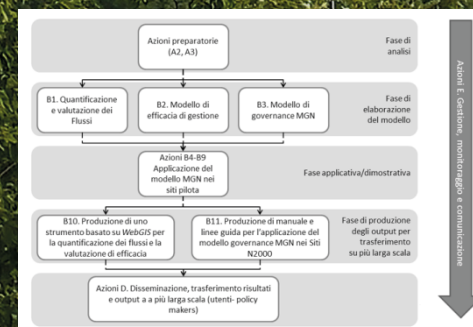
Azioni preparatorie (A2, A3)

Fase di analisi

B1. Quantificazione e valutazione dei Flussi

B2. Modello di efficacia di gestione

B3. Modello di governance MGN

Fase di elaborazione del modello

Azioni B4-B9 Applicazione del modello MGN nei siti pilota

Fase applicativa/dimostrativa

B10. Produzione di uno strumento basato su *WebGIS* per la quantificazione dei flussi e la valutazione di efficacia

B11. Produzione di manuale e linee guida per l'applicazione del modello governance MGN nei Siti N2000

Fase di produzione degli output per trasferimento su più larga scala

Azioni D. Disseminazione, trasferimento risultati e output a a più larga scala (utenti- policy makers)

Azioni E. Gestione, monitoraggio e comunicazione